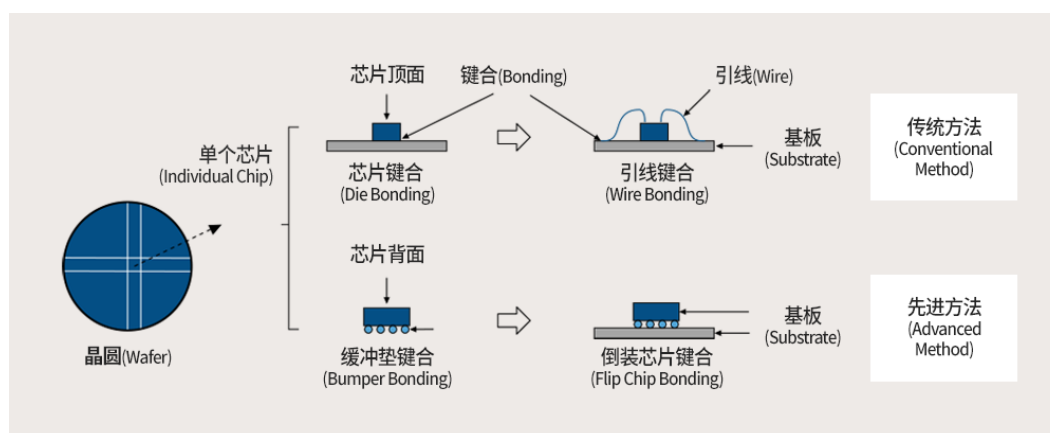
芯片顶面

键合(Bonding)

引线(Wire)

单个芯片
(Individual Chip)

芯片键合
(Die Bonding)

引线键合
(Wire Bonding)

基板
(Substrate)

传统方法
(Conventional Method)

芯片背面

晶圆(Wafer)

缓冲垫键合
(Bumper Bonding)

倒装芯片键合
(Flip Chip Bonding)

基板
(Substrate)

先进方法
(Advanced Method)